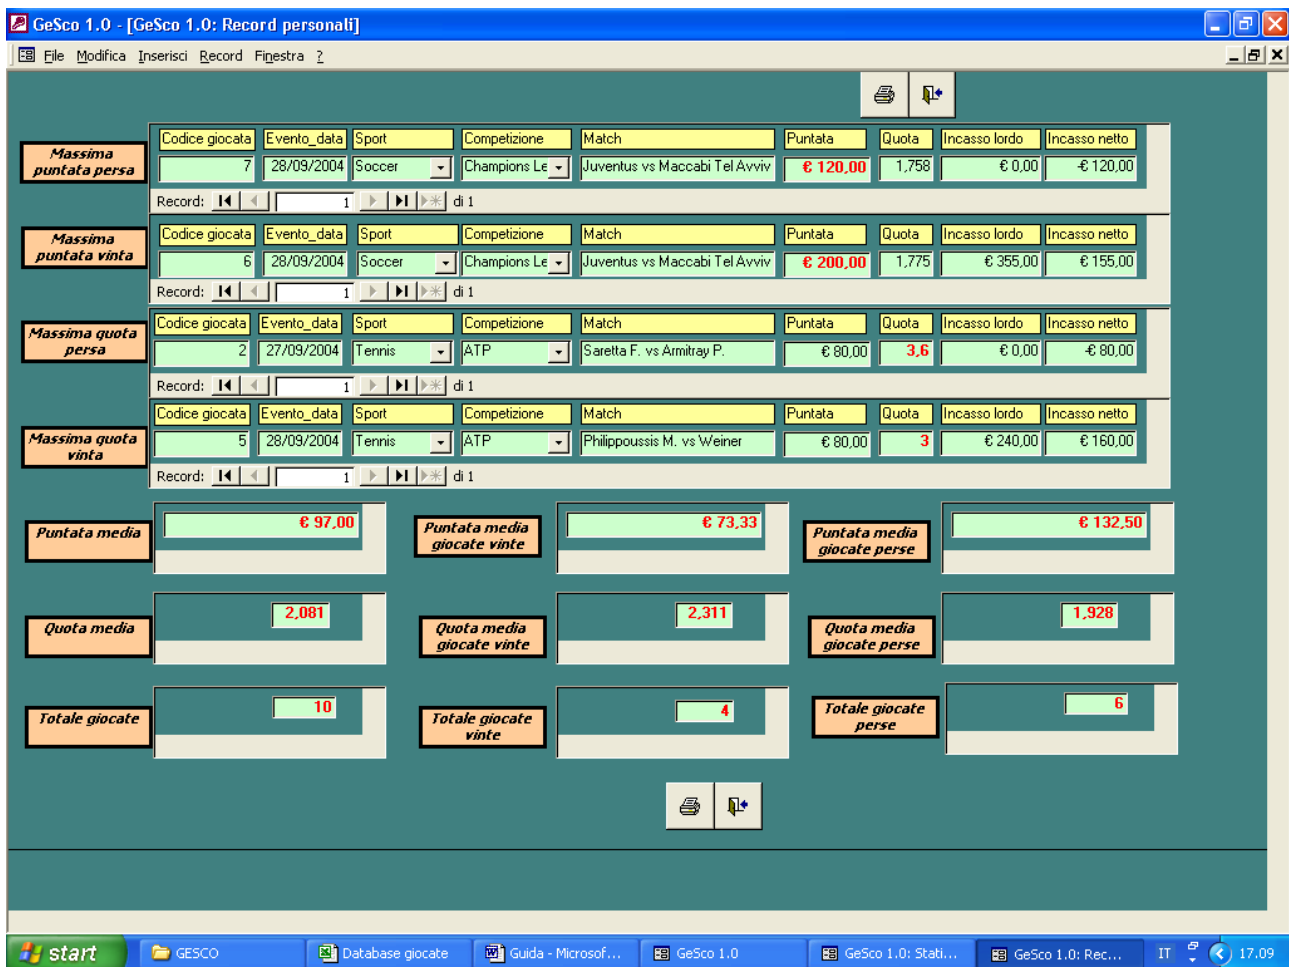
GeSco 1.0 - [GeSco 1.0: Record personali]

File Modifica Inserisci Record Finestra ?

Massima puntata persa

| Codice giocata | Evento_data | Sport | Competizione | Match | Puntata | Quota | Incasso lordo | Incasso netto |
|---|---|---|---|---|---|---|---|---|
| 7 | 28/09/2004 | Soccer | Champions Le | Juventus vs Maccabi Tel Avviv | € 120,00 | 1,758 | € 0,00 | € 120,00 |

Record: 1 di 1

Massima puntata vinta

| Codice giocata | Evento_data | Sport | Competizione | Match | Puntata | Quota | Incasso lordo | Incasso netto |
|---|---|---|---|---|---|---|---|---|
| 6 | 28/09/2004 | Soccer | Champions Le | Juventus vs Maccabi Tel Avviv | € 200,00 | 1,775 | € 355,00 | € 155,00 |

Record: 1 di 1

Massima quota persa

| Codice giocata | Evento_data | Sport | Competizione | Match | Puntata | Quota | Incasso lordo | Incasso netto |
|---|---|---|---|---|---|---|---|---|
| 2 | 27/09/2004 | Tennis | ATP | Saretta F. vs Armitray P. | € 80,00 | 3,6 | € 0,00 | € 80,00 |

Record: 1 di 1

Massima quota vinta

| Codice giocata | Evento_data | Sport | Competizione | Match | Puntata | Quota | Incasso lordo | Incasso netto |
|---|---|---|---|---|---|---|---|---|
| 5 | 28/09/2004 | Tennis | ATP | Philippoussis M. vs Weiner | € 80,00 | 3 | € 240,00 | € 160,00 |

Record: 1 di 1

Puntata media € 97,00
Puntata media giocate vinte € 73,33
Puntata media giocate perse € 132,50

Quota media 2,081
Quota media giocate vinte 2,311
Quota media giocate perse 1,928

Totale giocate 10
Totale giocate vinte 4
Totale giocate perse 6

start GESCO Database giocate Guida - Microsof... GeSco 1.0 GeSco 1.0: Stati... GeSco 1.0: Rec... IT 17.09